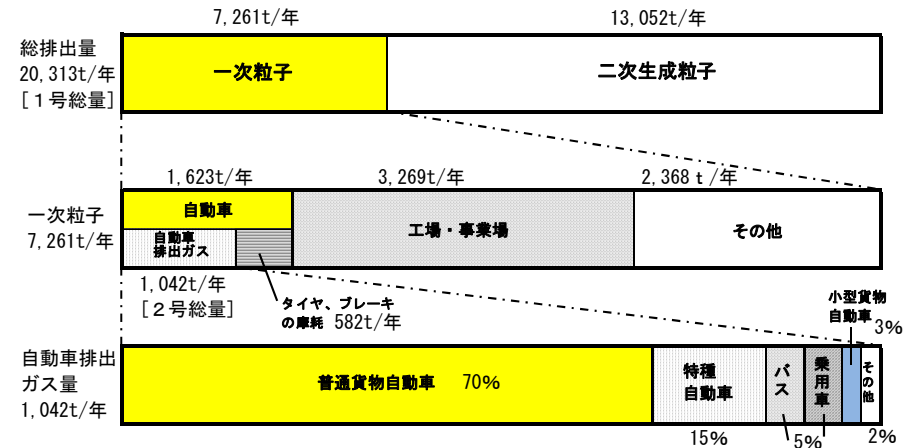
7,261t/年

13,052t/年

総排出量 20,313t/年 ［1号総量］

一次粒子

二次生成粒子

1,623t/年

3,269t/年

2,368 t/年

一次粒子 7,261t/年

自動車

自動車 排出ガス

工場・事業場

その他

1,042t/年 ［2号総量］

タイヤ、ブレーキ の摩耗 582t/年

小型貨物 自動車

3%

自動車排出 ガス量 1,042t/年

普通貨物自動車 70%

特種 自動車

バス

乗用車

その他

15%

5%

2%